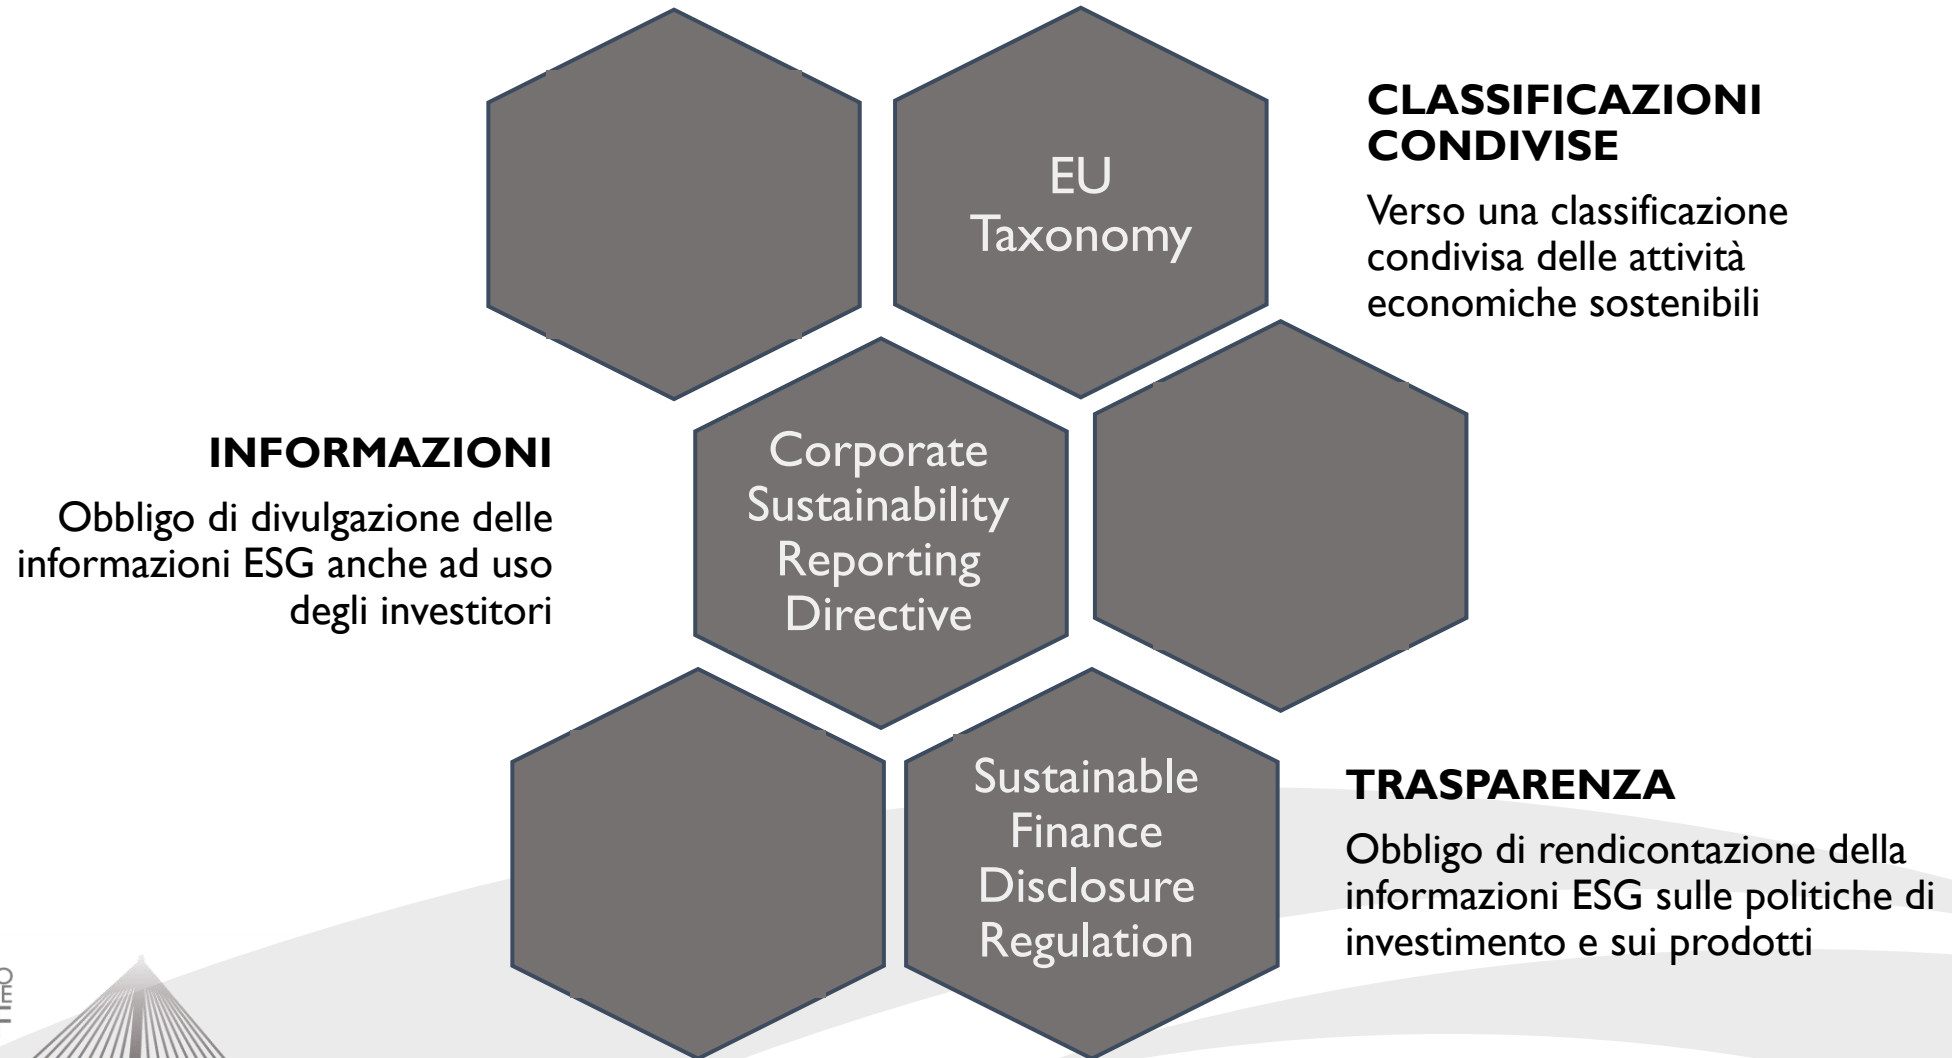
EU Taxonomy

CLASSIFICAZIONI CONDIVISE

Verso una classificazione condivisa delle attività economiche sostenibili

INFORMAZIONI

Obbligo di divulgazione delle informazioni ESG anche ad uso degli investitori

Corporate Sustainability Reporting Directive

Sustainable Finance Disclosure Regulation

TRASPARENZA

Obbligo di rendicontazione della informazioni ESG sulle politiche di investimento e sui prodotti